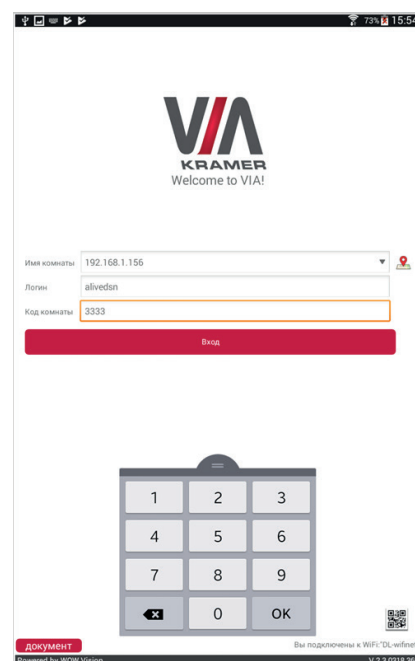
73% 15:54

VIA
KRAMER
Welcome to VIA!

Имя комнаты 192.168.1.156
Логин alivedsn
Код комнаты 3333

Вход

1 2 3
4 5 6
7 8 9
0 OK

документ
Вы подключены к WiFi:"DL-wifine
Powered by WOW Vision
V 2.2.0218.8